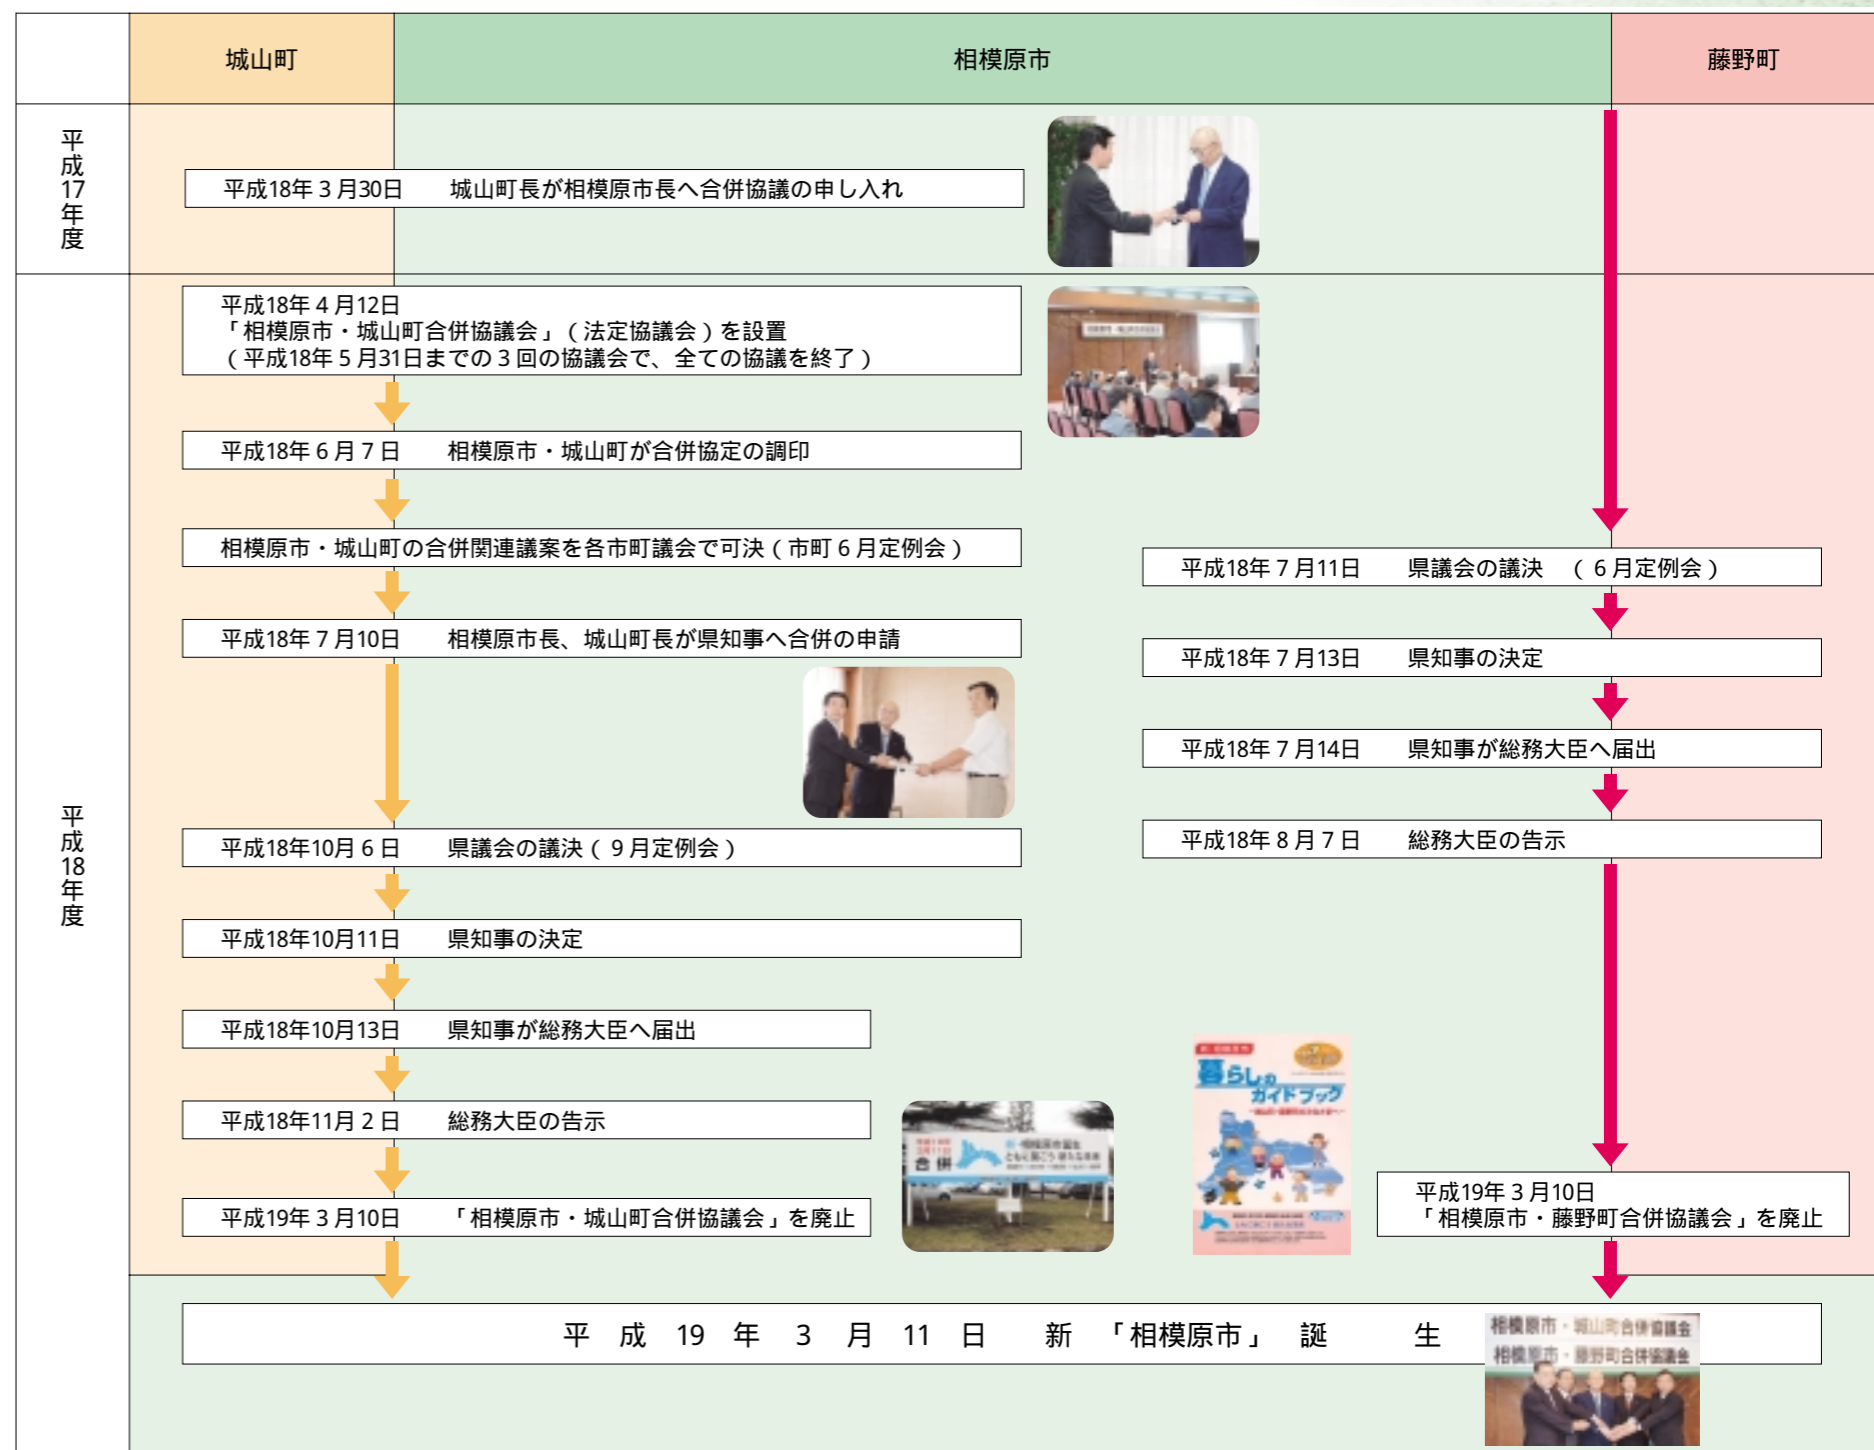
城山町

相模原市

藤野町

平成17年度

平成18年３月30日　城山町長が相模原市長へ合併協議の申し入れ

平成18年度

平成18年４月12日
「相模原市・城山町合併協議会」（法定協議会）を設置
（平成18年５月31日までの３回の協議会で、全ての協議を終了）

平成18年６月７日　相模原市・城山町が合併協定の調印

相模原市・城山町の合併関連議案を各市町議会で可決（市町６月定例会）

平成18年７月10日　相模原市長、城山町長が県知事へ合併の申請

平成18年10月６日　県議会の議決（９月定例会）

平成18年10月11日　県知事の決定

平成18年10月13日　県知事が総務大臣へ届出

平成18年11月２日　総務大臣の告示

平成19年３月10日　「相模原市・城山町合併協議会」を廃止

平成18年７月11日　県議会の議決　（６月定例会）

平成18年７月13日　県知事の決定

平成18年７月14日　県知事が総務大臣へ届出

平成18年８月７日　総務大臣の告示

平成19年３月10日
「相模原市・藤野町合併協議会」を廃止

暮らしのガイドブック

平成19年３月11日　新「相模原市」誕生

相模原市・城山町合併協議会
相模原市・藤野町合併協議会